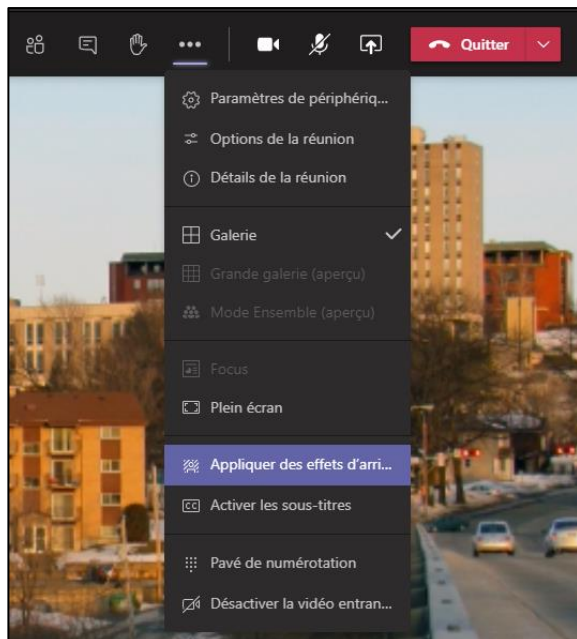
Quitter

Paramètres de périphériq...
Options de la réunion
Détails de la réunion

Galerie
Grande galerie (aperçu)
Mode Ensemble (aperçu)

Focus
Plein écran

Appliquer des effets d'arri...
Activer les sous-titres

Pavé de numérotation
Désactiver la vidéo entran...